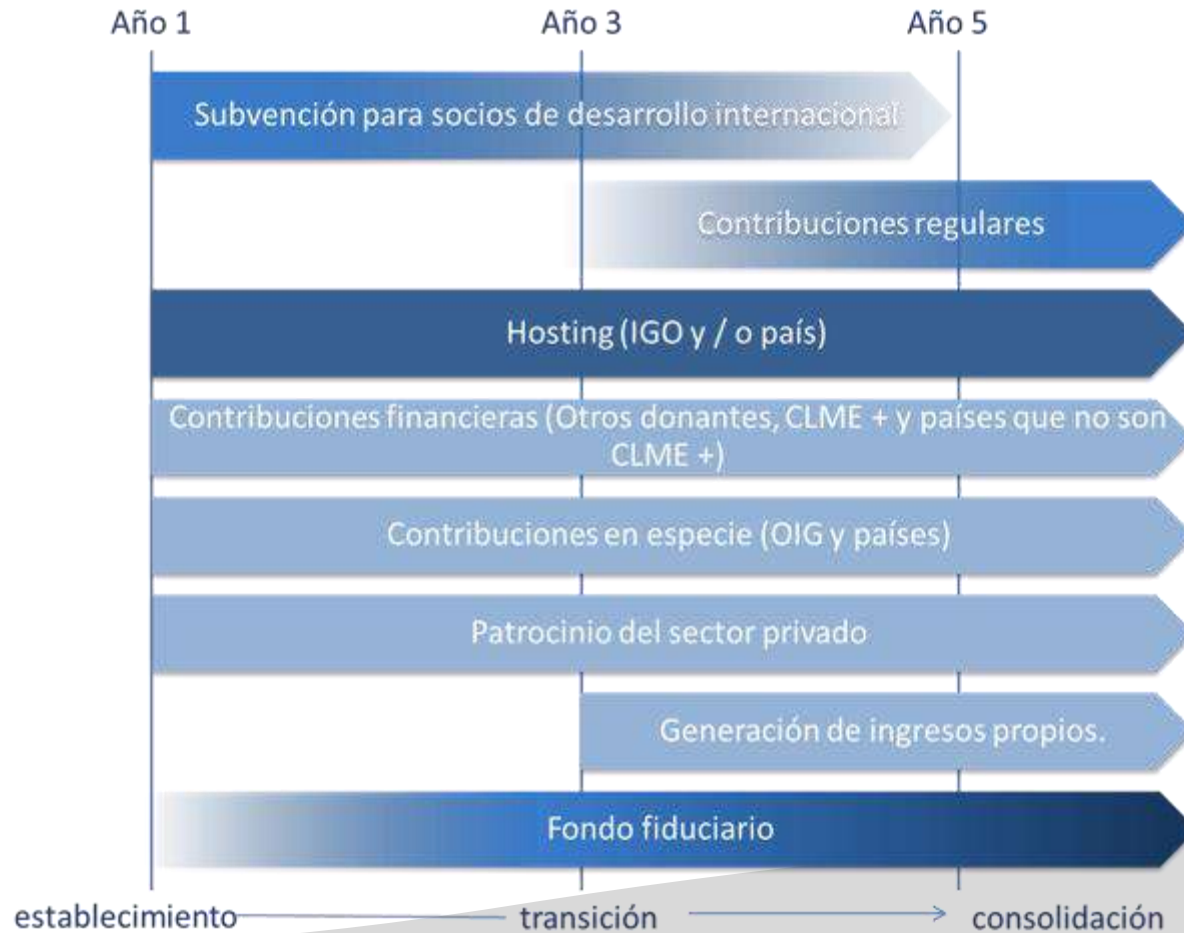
Año 1
Año 3
Año 5

Subvención para socios de desarrollo internacional

Contribuciones regulares

Hosting (IGO y / o país)

Contribuciones financieras (Otros donantes, CLME + y países que no son CLME +)

Contribuciones en especie (OIG y países)

Patrocinio del sector privado

Generación de ingresos propios.

Fondo fiduciario

establecimiento
transición
consolidación